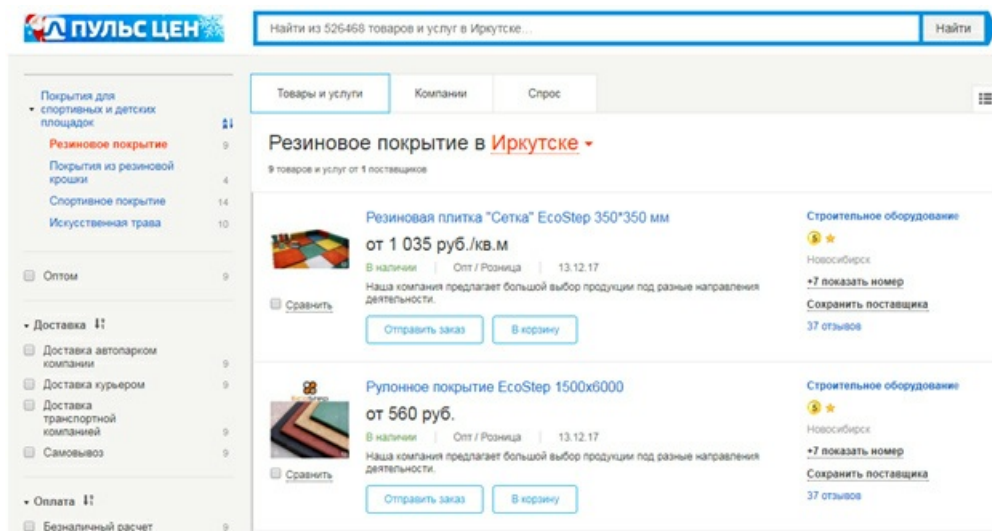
ПУЛЬС ЦЕН

Найти из 526468 товаров и услуг в Иркутске...

Найти

Покрытия для спортивных и детских площадок

Резиновое покрытие 9
Покрытия из резиновой крошки 4
Спортивное покрытие 14
Искусственная трава 10

Оптом 9

Доставка

Доставка автопарком компании 9
Доставка курьером 9
Доставка транспортной компанией 9
Самовывоз 9

Оплата

Безналичный расчет 9

Товары и услуги | Компании | Спрос

Резиновое покрытие в Иркутске

9 товаров и услуг от 1 поставщиков

Резиновая плитка "Сетка" EcoStep 350*350 мм
от 1 035 руб./кв.м
В наличии | Опт / Розница | 13.12.17
Наша компания предлагает большой выбор продукции под разные направления деятельности.
Сравнить
Отправить заказ
В корзину

Строительное оборудование
Новосибирск
+7 показать номер
Сохранить поставщика
37 отзывов

Рулонное покрытие EcoStep 1500x6000
от 560 руб.
В наличии | Опт / Розница | 13.12.17
Наша компания предлагает большой выбор продукции под разные направления деятельности.
Сравнить
Отправить заказ
В корзину

Строительное оборудование
Новосибирск
+7 показать номер
Сохранить поставщика
37 отзывов